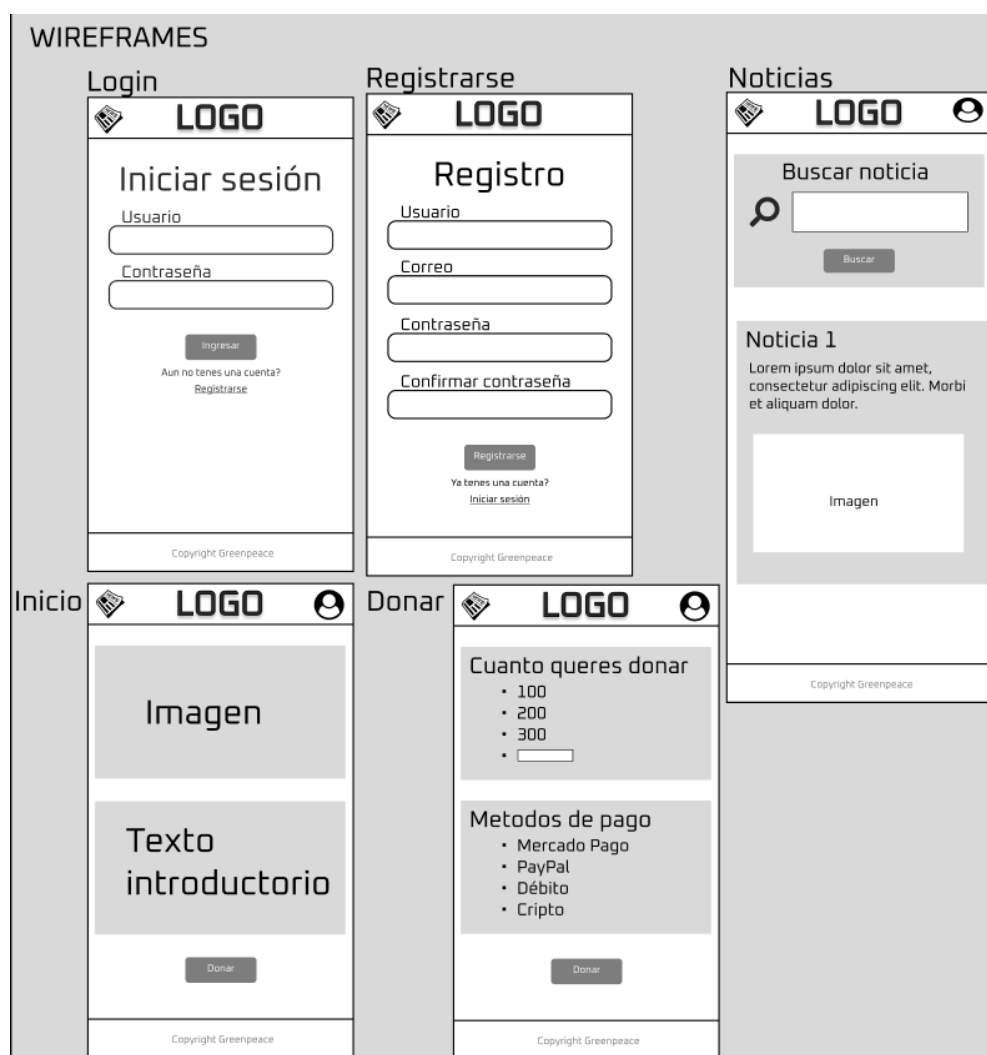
WIREFRAMES

Login

LOGO

Iniciar sesión

Usuario

Contraseña

Ingresar

Aun no tenes una cuenta?
Registrarse

Copyright Greenpeace

Registrarse

LOGO

Registro

Usuario

Correo

Contraseña

Confirmar contraseña

Registrarse

Ya tenes una cuenta?
Iniciar sesión

Copyright Greenpeace

Noticias

LOGO

Buscar noticia

Buscar

Noticia 1

Lorem ipsum dolor sit amet, consectetur adipiscing elit. Morbi et aliquam dolor.

Imagen

Copyright Greenpeace

Inicio

LOGO

Imagen

Texto introductorio

Donar

Copyright Greenpeace

Donar

LOGO

Cuanto queres donar
• 100
• 200
• 300
•

Metodos de pago
• Mercado Pago
• PayPal
• Débito
• Cripto

Donar

Copyright Greenpeace